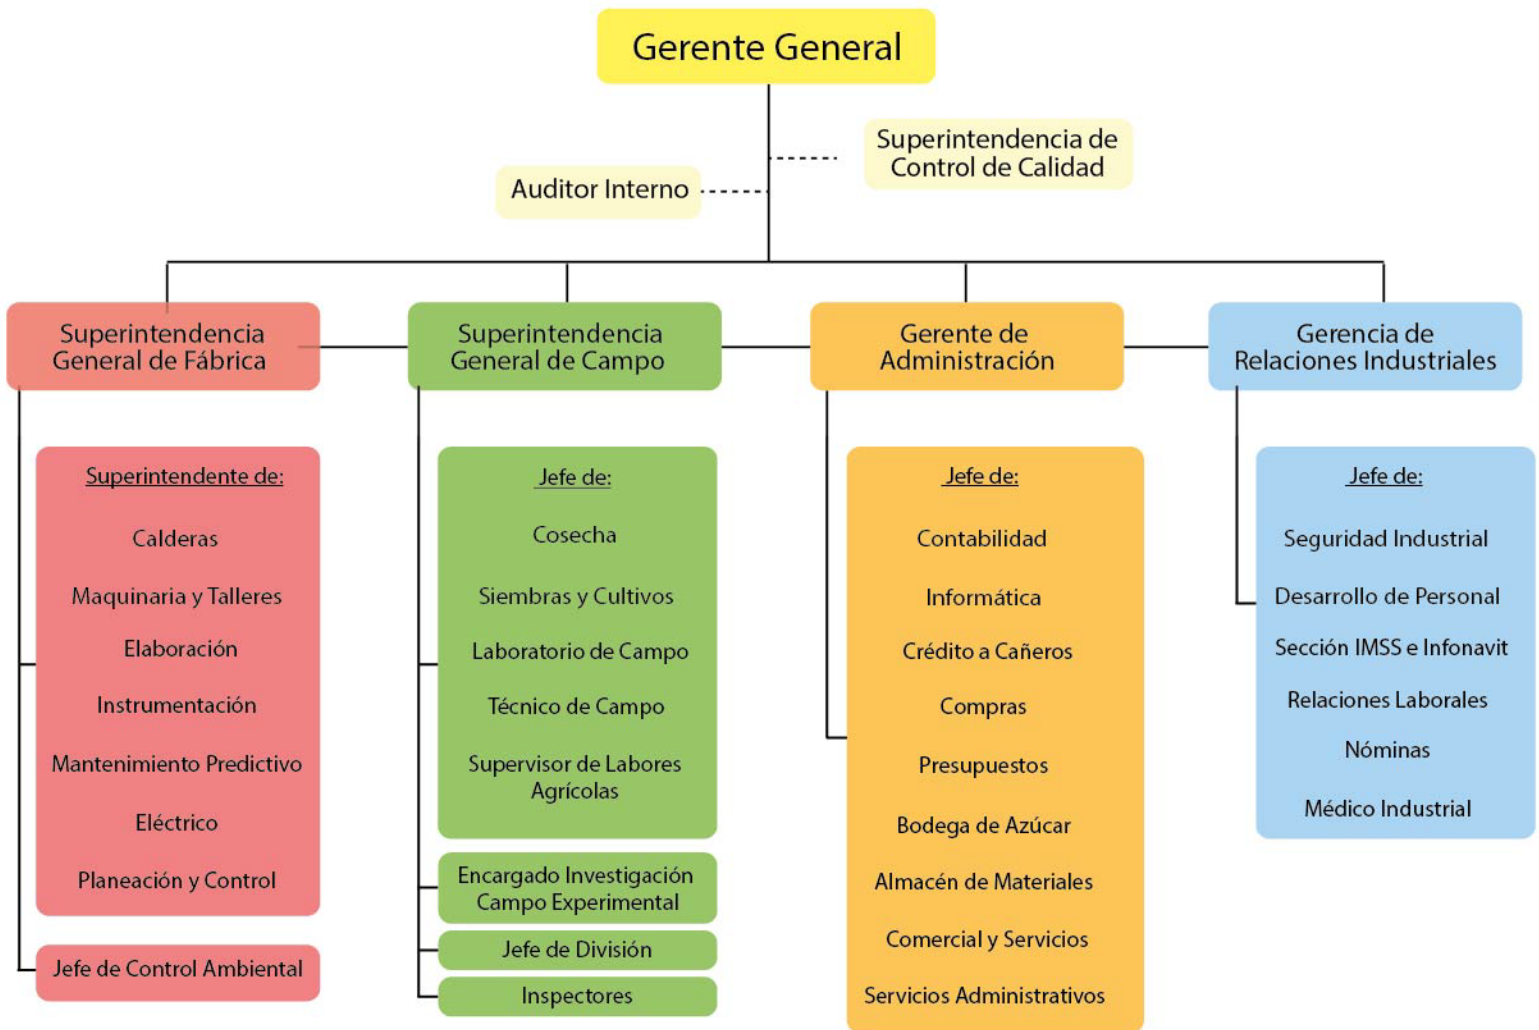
Gerente General

Superintendencia de Control de Calidad

Auditor Interno

Superintendencia General de Fábrica

Superintendencia General de Campo

Gerente de Administración

Gerencia de Relaciones Industriales

Superintendente de:

Calderas

Maquinaria y Talleres

Elaboración

Instrumentación

Mantenimiento Predictivo

Eléctrico

Planeación y Control

Jefe de Control Ambiental

Jefe de:

Cosecha

Siembras y Cultivos

Laboratorio de Campo

Técnico de Campo

Supervisor de Labores Agrícolas

Encargado Investigación Campo Experimental

Jefe de División

Inspectores

Jefe de:

Contabilidad

Informática

Crédito a Cañeros

Compras

Presupuestos

Bodega de Azúcar

Almacén de Materiales

Comercial y Servicios

Servicios Administrativos

Jefe de:

Seguridad Industrial

Desarrollo de Personal

Sección IMSS e Infonavit

Relaciones Laborales

Nóminas

Médico Industrial